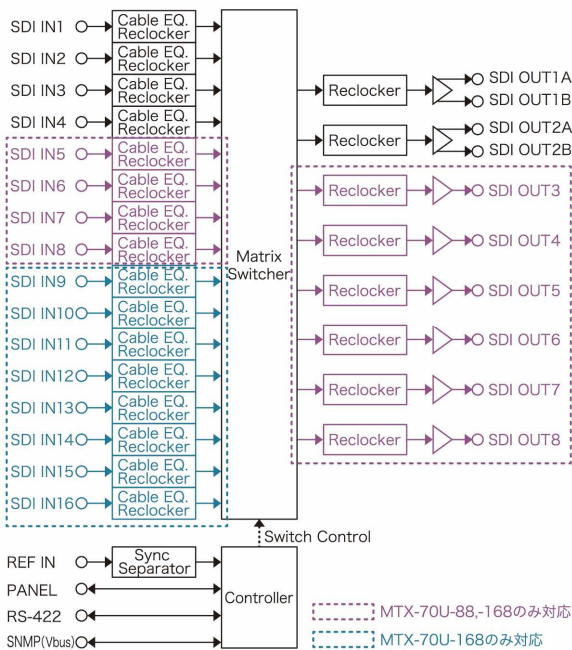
SDI IN1
Cable EQ.
Reclocker
SDI IN2
Cable EQ.
Reclocker
SDI IN3
Cable EQ.
Reclocker
SDI IN4
Cable EQ.
Reclocker
SDI IN5
Cable EQ.
Reclocker
SDI IN6
Cable EQ.
Reclocker
SDI IN7
Cable EQ.
Reclocker
SDI IN8
Cable EQ.
Reclocker
SDI IN9
Cable EQ.
Reclocker
SDI IN10
Cable EQ.
Reclocker
SDI IN11
Cable EQ.
Reclocker
SDI IN12
Cable EQ.
Reclocker
SDI IN13
Cable EQ.
Reclocker
SDI IN14
Cable EQ.
Reclocker
SDI IN15
Cable EQ.
Reclocker
SDI IN16
Cable EQ.
Reclocker

Matrix
Switcher

Reclocker
SDI OUT1A
SDI OUT1B
Reclocker
SDI OUT2A
SDI OUT2B
Reclocker
SDI OUT3
Reclocker
SDI OUT4
Reclocker
SDI OUT5
Reclocker
SDI OUT6
Reclocker
SDI OUT7
Reclocker
SDI OUT8

Switch Control

REF IN
Sync
Separator
PANEL
RS-422
SNMP(Vbus)
Controller

MTX-70U-88,-168のみ対応
MTX-70U-168のみ対応